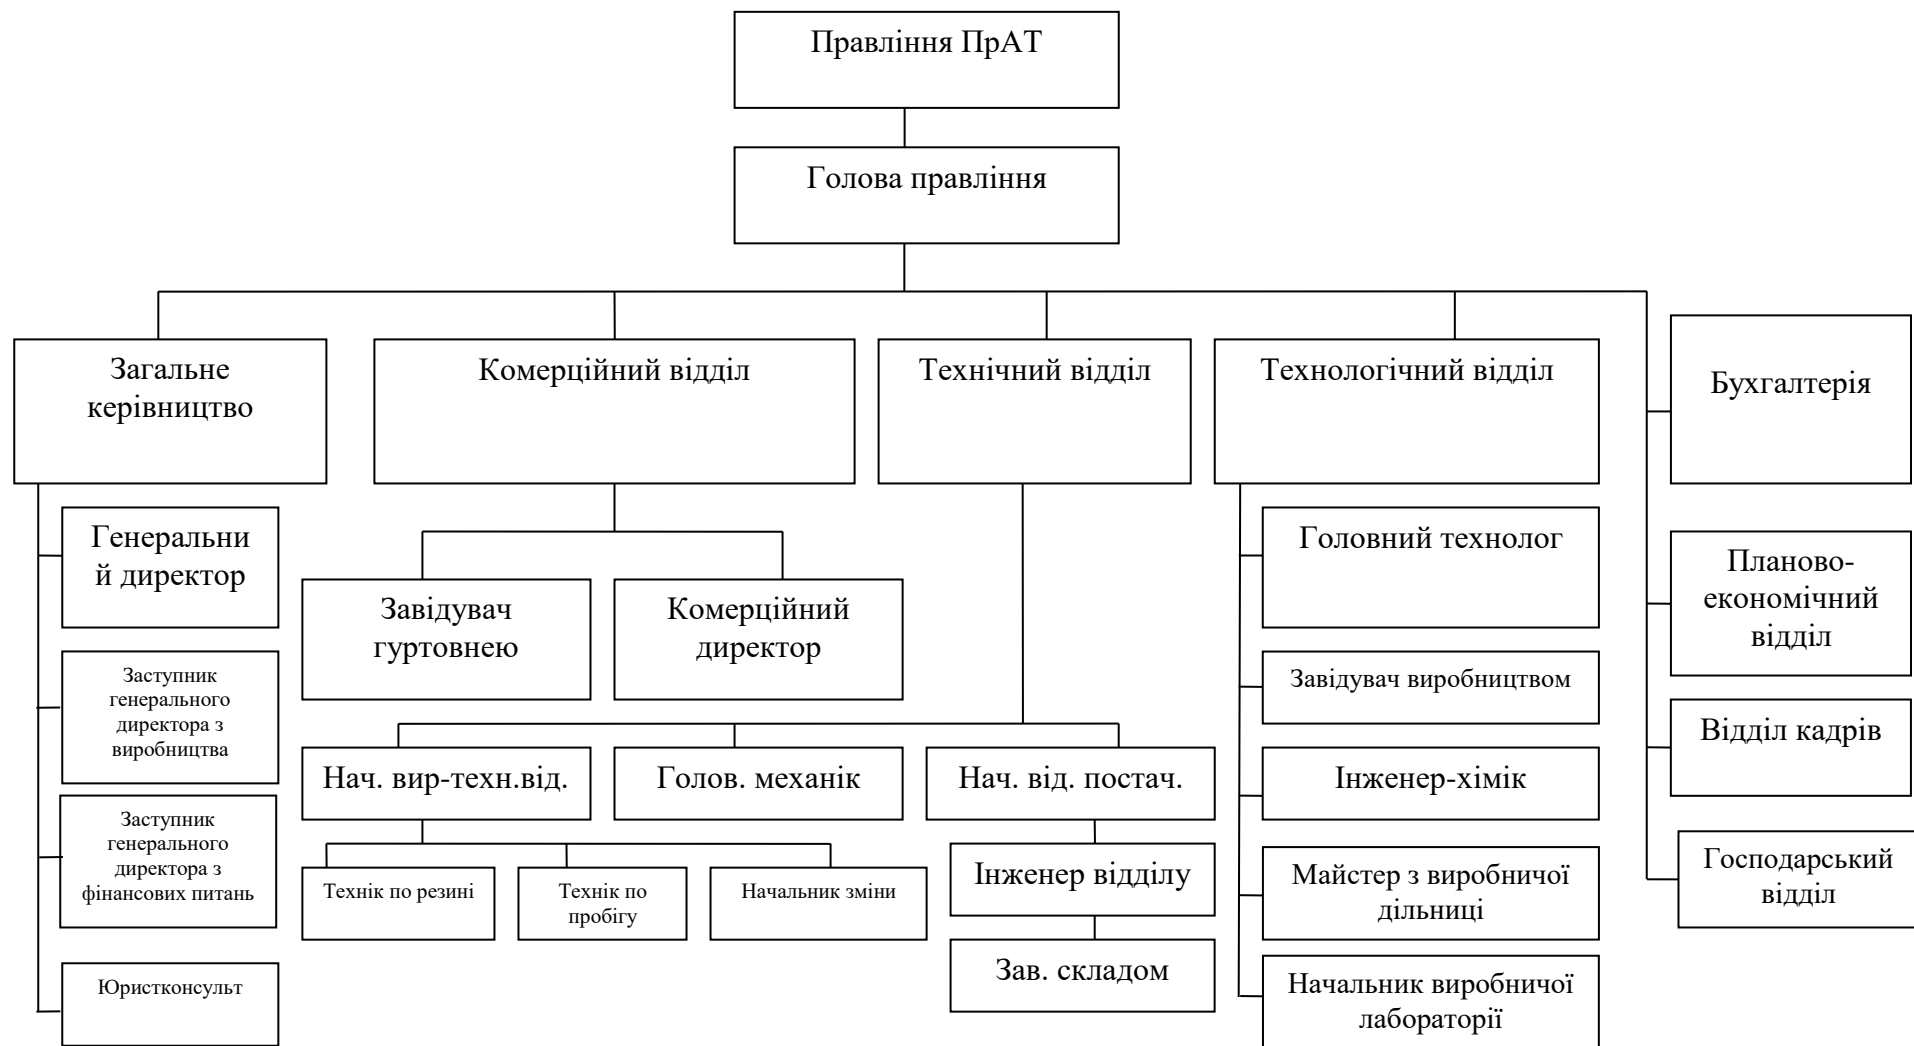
Правління ПрАТ

Голова правління

Загальне керівництво

Комерційний відділ

Технічний відділ

Технологічний відділ

Бухгалтерія

Генеральний директор

Заступник генерального директора з виробництва

Заступник генерального директора з фінансових питань

Юристконсульт

Завідувач гуртовнею

Комерційний директор

Нач. вир-техн.від.

Голов. механік

Нач. від. постач.

Технік по резині

Технік по пробігу

Начальник зміни

Інженер відділу

Зав. складом

Головний технолог

Завідувач виробництвом

Інженер-хімік

Майстер з виробничої дільниці

Начальник виробничої лабораторії

Планово-економічний відділ

Відділ кадрів

Господарський відділ